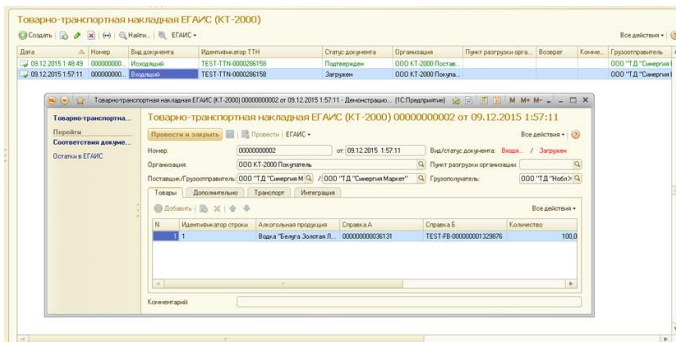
Товарно-транспортная накладная ЕГАИС (КТ-2000)

Создать | Найти... | ЕГАИС ▾ Все действия ▾

| Дата | Номер | Вид документа | Идентификатор ТТН | Статус документа | Организация | Пункт разгрузки орга... | Возврат | Конче... | Грузоотправитель |
|---|---|---|---|---|---|---|---|---|---|
| 09.12.2015 1:48:49 | 000000000... | Исходящий | TEST-TTN-0000286158 | Подтвержден | ООО КТ-2000 Постав... | | | | ООО "ТД "Синергия I |
| 09.12.2015 1:57:11 | 000000000... | Входящий | TEST-TTN-0000286158 | Загружен | ООО КТ-2000 Покупа... | | | | ООО "ТД "Синергия I |

Товарно-транспортная накладная ЕГАИС (КТ-2000) 00000000002 от 09.12.2015 1:57:11 - Демонстрацио... (1С:Предприятие) M M+ M- _ □ X

Товарно-транспортна...
Перейти
Соответствия докуме...
Остатки в ЕГАИС

Товарно-транспортная накладная ЕГАИС (КТ-2000) 00000000002 от 09.12.2015 1:57:11

Провести и закрыть | Провести | ЕГАИС ▾ Все действия ▾

Номер: 00000000002 от: 09.12.2015 1:57:11 Вид/статус документа: Входя... / Загружен
Организация: ООО КТ-2000 Покупатель Пункт разгрузки организации:
Поставщик/Грузоотправитель: ООО "ТД "Синергия М / ООО "ТД "Синергия Маркет" Грузополучатель: ООО "ТД "Нобл>

Товары | Дополнительно | Транспорт | Интеграция

Добавить Все действия ▾

| N | Идентификатор строки | Алкогольная продукция | Справка А | Справка Б | Количество |
|---|---|---|---|---|---|
| 1 | 1 | Водка "Белуга Золотая Л... | 00000000036131 | TEST-FB-000000001329876 | 100,0 |

Комментарий: